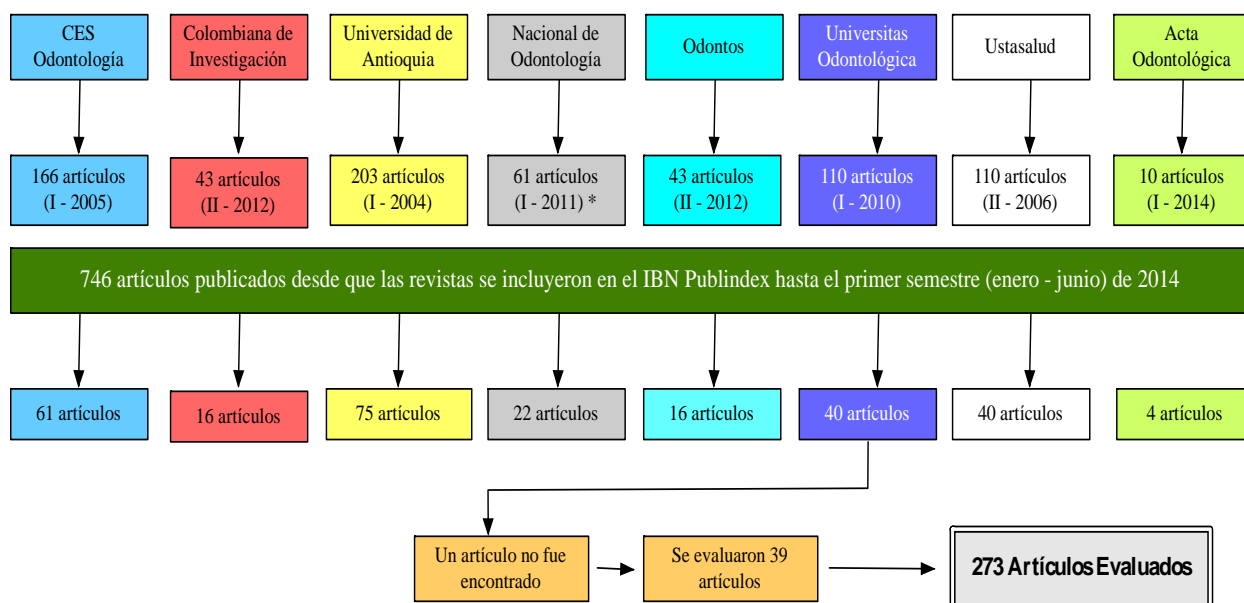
CES Odontología

Colombiana de Investigación

Universidad de Antioquia

Nacional de Odontología

Odontos

Universitas Odontológica

Ustasalud

Acta Odontológica

166 artículos (I - 2005)

43 artículos (II - 2012)

203 artículos (I - 2004)

61 artículos (I - 2011) *

43 artículos (II - 2012)

110 artículos (I - 2010)

110 artículos (II - 2006)

10 artículos (I - 2014)

746 artículos publicados desde que las revistas se incluyeron en el IBN Publindex hasta el primer semestre (enero - junio) de 2014

61 artículos

16 artículos

75 artículos

22 artículos

16 artículos

40 artículos

40 artículos

4 artículos

Un artículo no fue encontrado

Se evaluaron 39 artículos

273 Artículos Evaluados